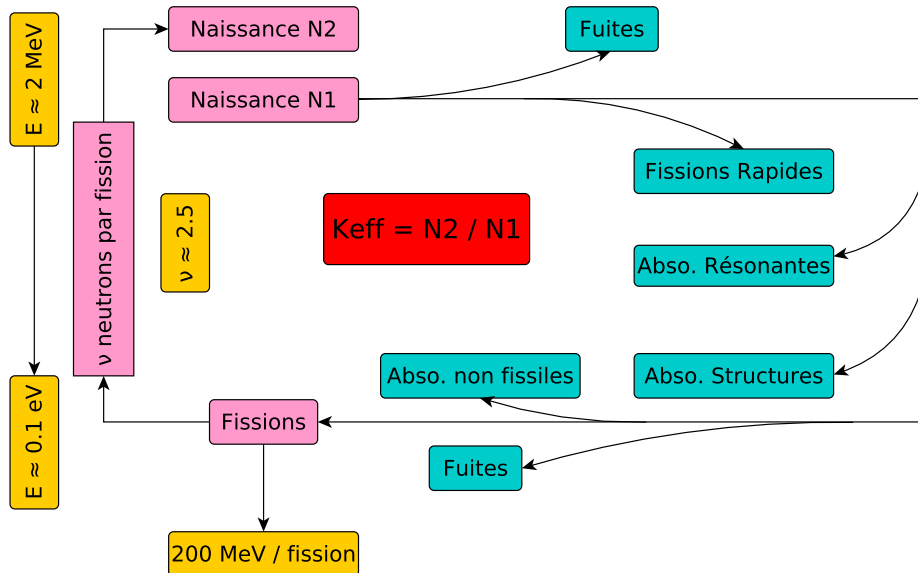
E ≈ 2 MeV

Naissance N2

Fuites

Naissance N1

ν neutrons par fission

Fissions Rapides

ν ≈ 2.5

Keff = N2 / N1

Abso. Résonantes

E ≈ 0.1 eV

Abso. non fissiles

Abso. Structures

Fissions

Fuites

200 MeV / fission